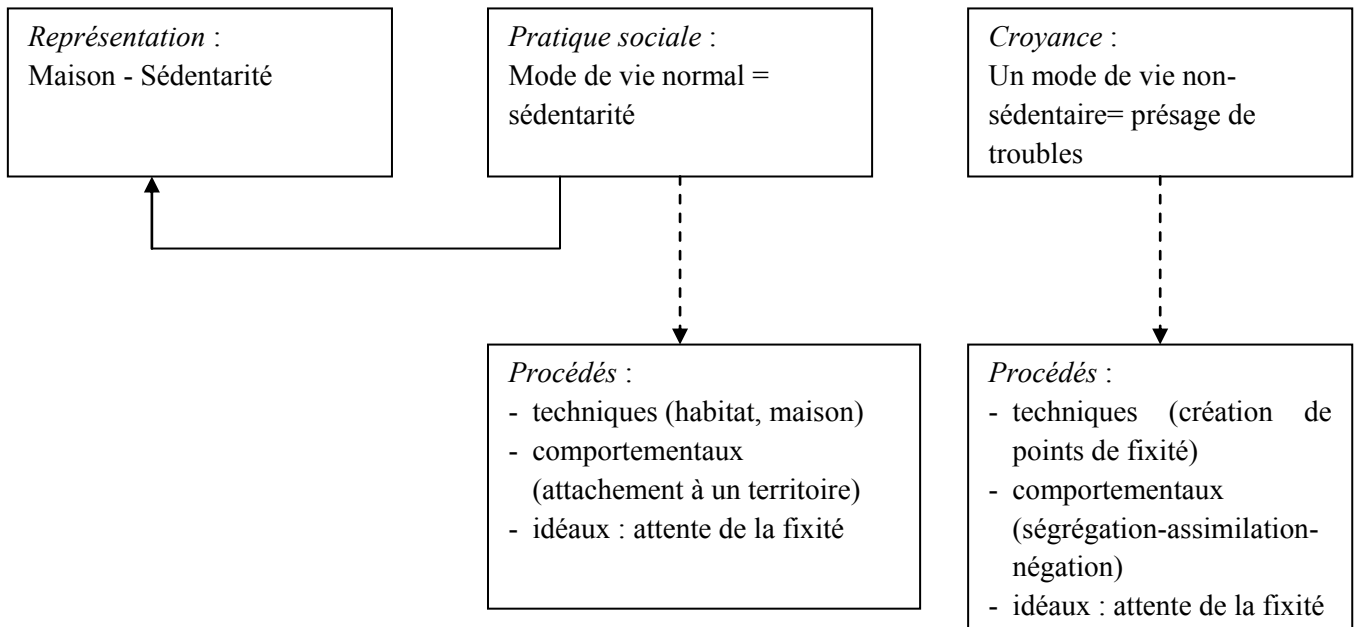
*Représentation* :
Maison - Sédentarité

*Pratique sociale* :
Mode de vie normal = sédentarité

*Croyance* :
Un mode de vie non-sédentaire= présage de troubles

*Procédés* :
- techniques (habitat, maison)
- comportementaux (attachement à un territoire)
- idéaux : attente de la fixité

*Procédés* :
- techniques (création de points de fixité)
- comportementaux (ségrégation-assimilation-négation)
- idéaux : attente de la fixité